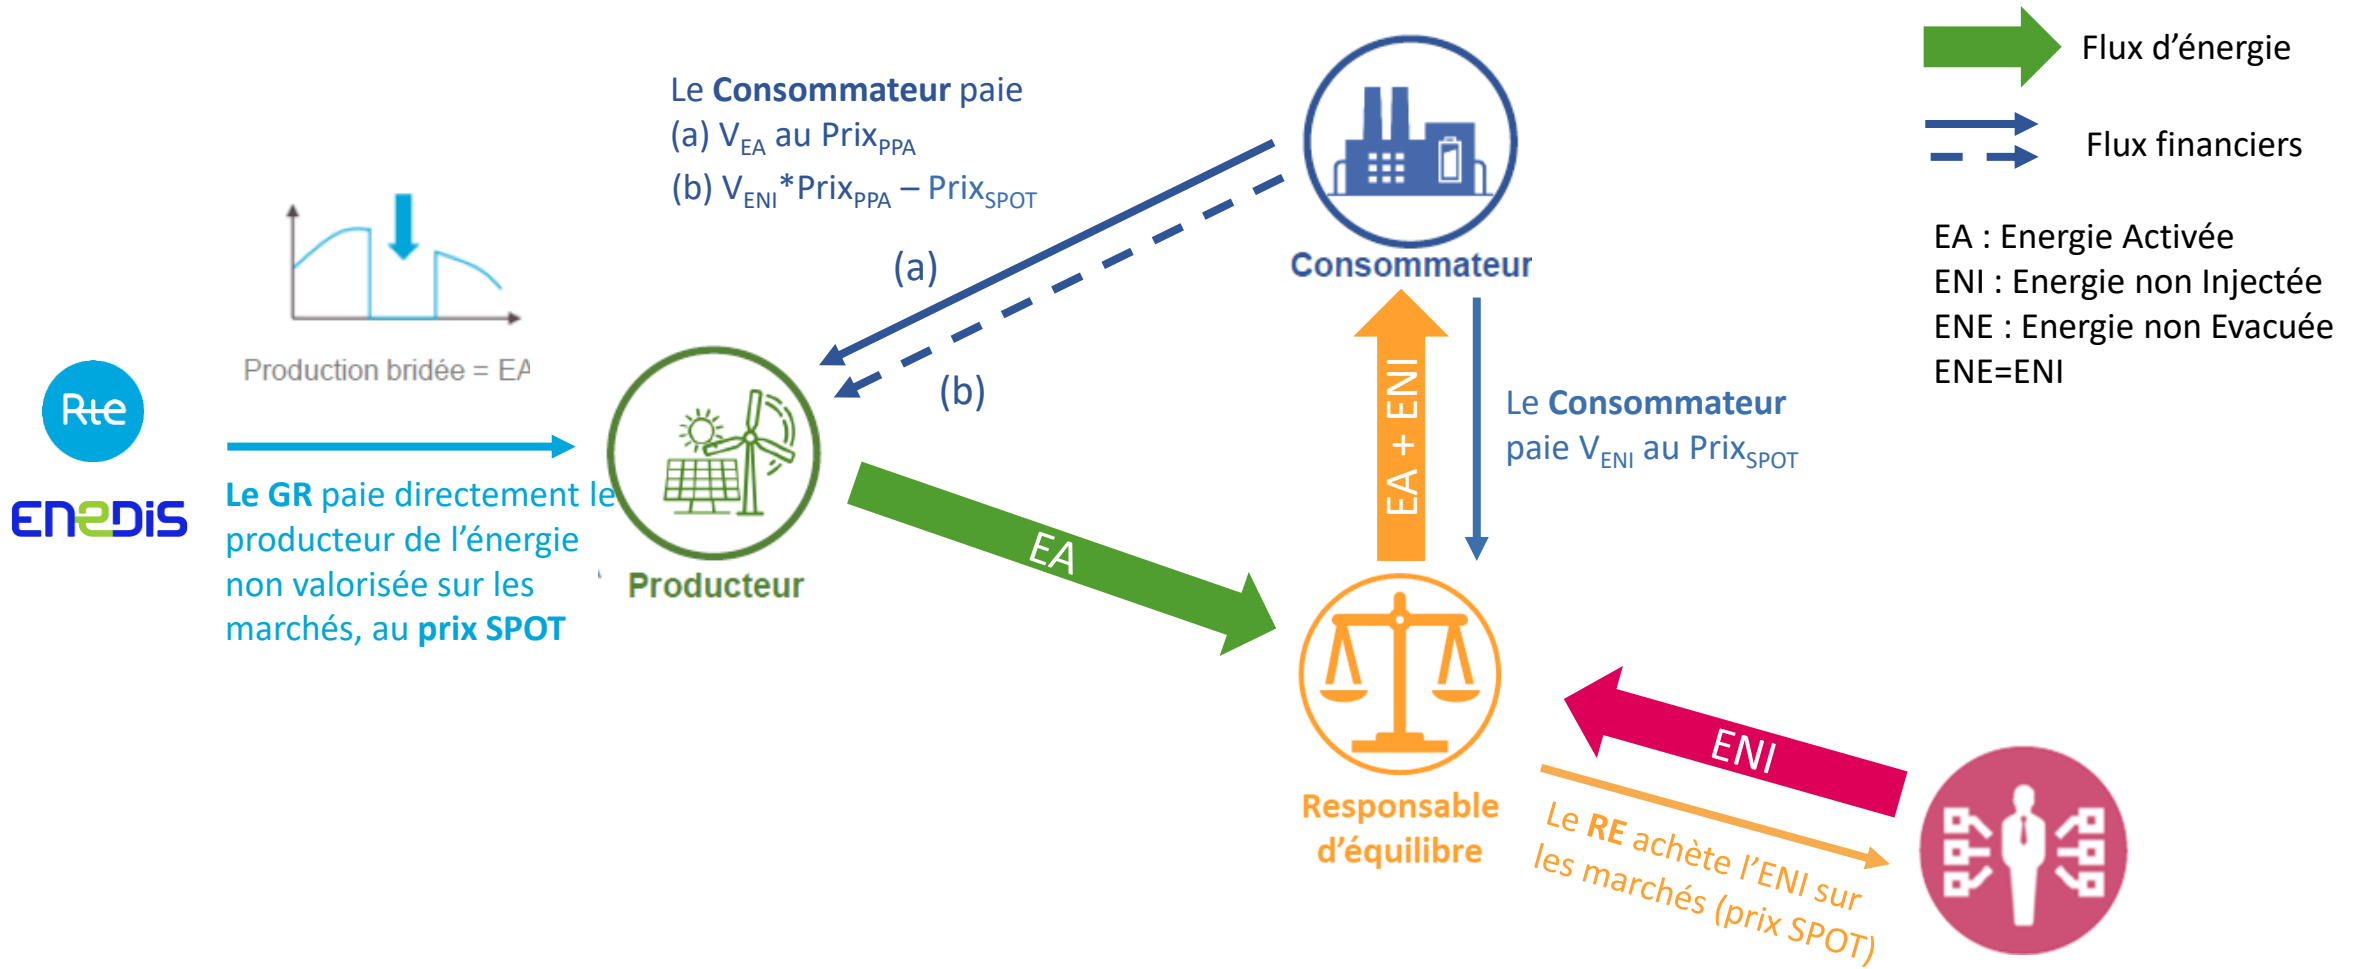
Flux d’énergie

Flux financiers

EA : Energie Activée
ENI : Energie non Injectée
ENE : Energie non Evacuée
ENE=ENI

Le **Consommateur** paie
(a) $V_{EA}$ au $Prix_{PPA}$
(b) $V_{ENI}$*$Prix_{PPA}$ – $Prix_{SPOT}$

(a)

(b)

Consommateur

Production bridée = EA

Rte

enedis

Le GR paie directement le producteur de l’énergie non valorisée sur les marchés, au **prix SPOT**

Producteur

EA

EA + ENI

Le **Consommateur** paie $V_{ENI}$ au $Prix_{SPOT}$

Responsable d’équilibre

ENI

Le **RE** achète l’ENI sur les marchés (prix SPOT)